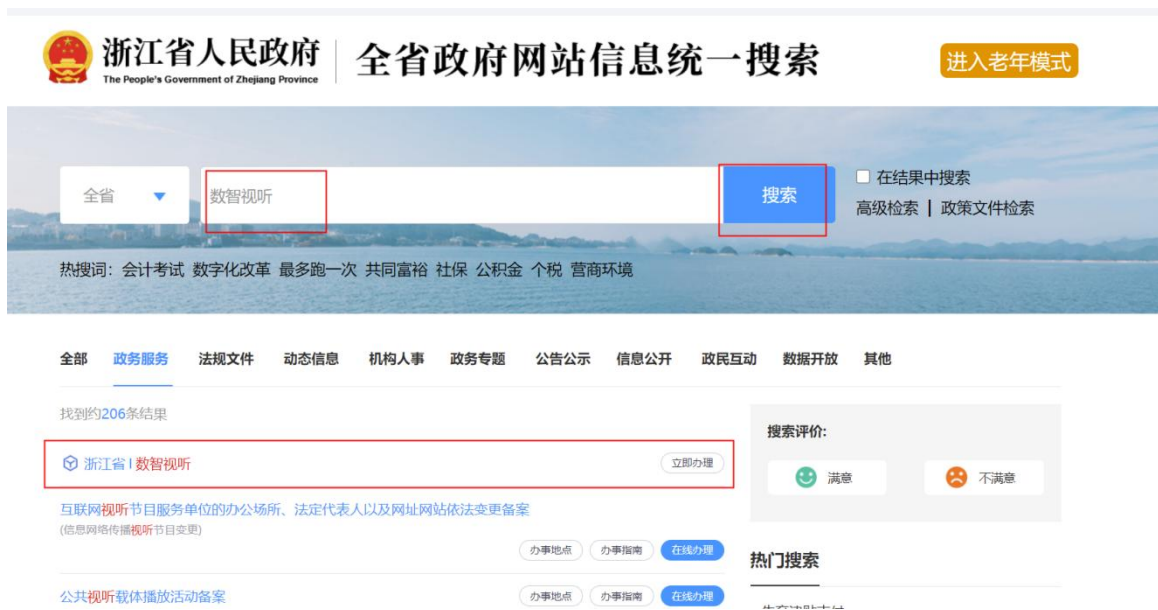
浙江省人民政府
The People's Government of Zhejiang Province
全省政府网站信息统一搜索
进入老年模式

全省
数智视听
搜索
在结果中搜索
高级检索 | 政策文件检索

热搜词: 会计考试 数字化改革 最多跑一次 共同富裕 社保 公积金 个税 营商环境

全部 政务服务 法规文件 动态信息 机构人事 政务专题 公告公示 信息公开 政民互动 数据开放 其他

找到约206条结果

浙江省 | 数智视听
立即办理

互联网视听节目服务单位的办公场所、法定代表人以及网址网站依法变更备案
(信息网络传播视听节目变更)
办事地点 办事指南 在线办理

公共视听载体播放活动备案
办事地点 办事指南 在线办理

搜索评价:
满意
不满意

热门搜索
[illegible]